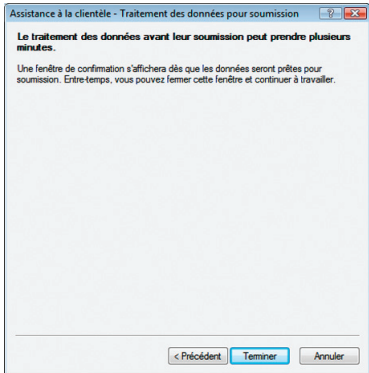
Assistance à la clientèle - Traitement des données pour soumission

?

Le traitement des données avant leur soumission peut prendre plusieurs minutes.

Une fenêtre de confirmation s'affichera dès que les données seront prêtes pour soumission. Entre-temps, vous pouvez fermer cette fenêtre et continuer à travailler.

< Précédent

Terminer

Annuler